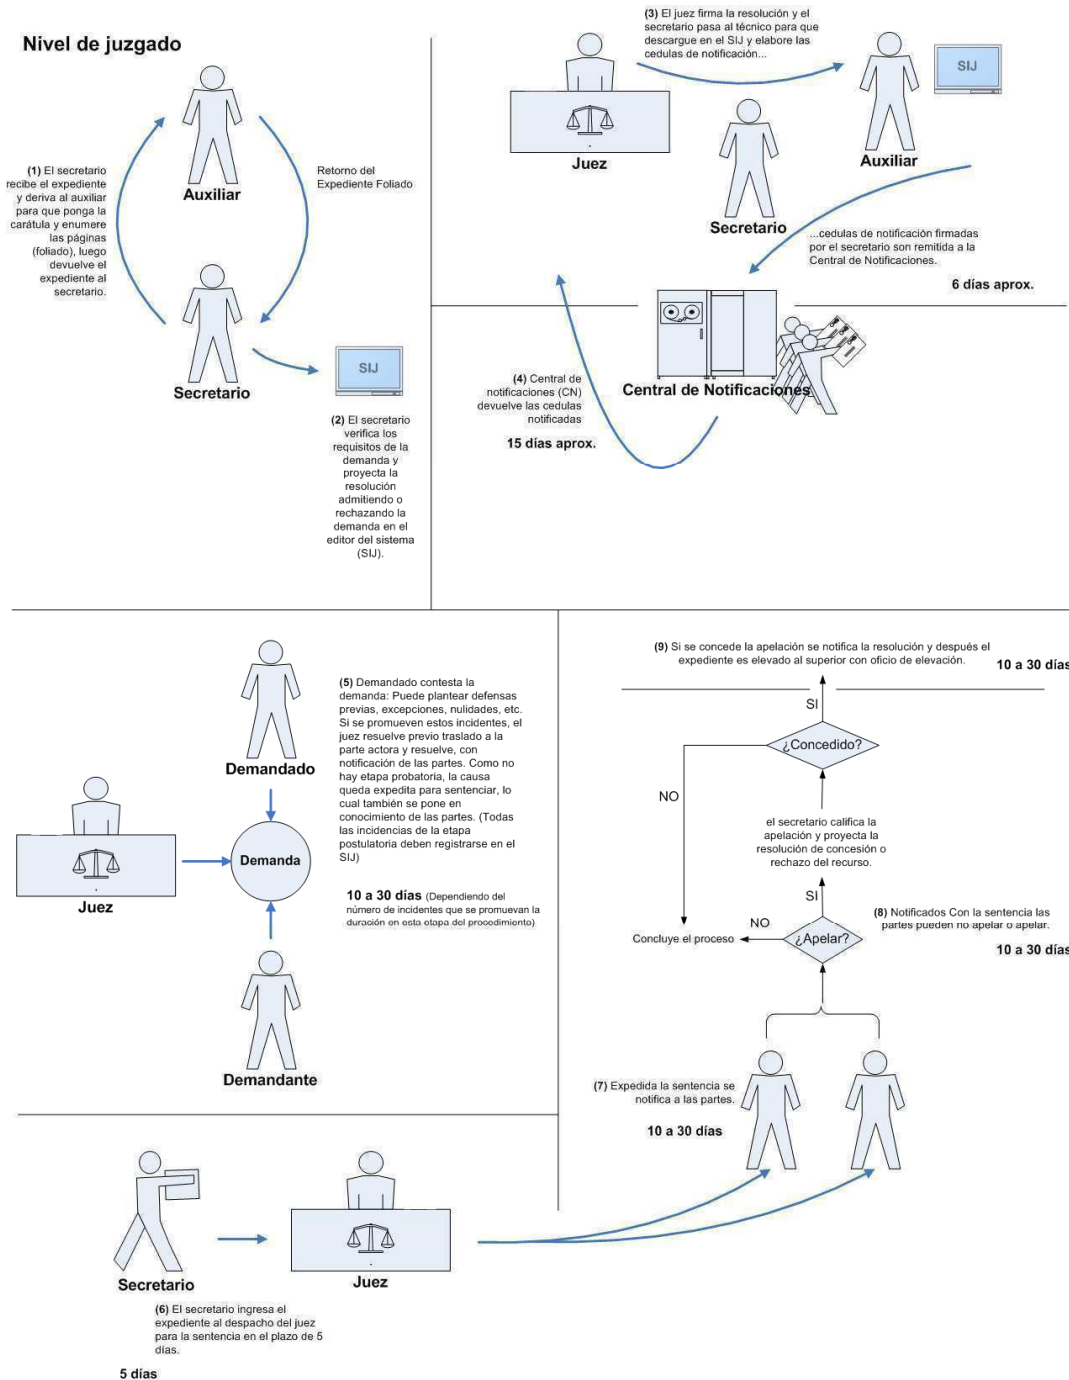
Nivel de juzgado

(1) El secretario recibe el expediente y deriva al auxiliar para que ponga la carátula y enumere las páginas (foliado), luego devuelve el expediente al secretario.

Auxiliar

Retorno del Expediente Foliado

Secretario

SIJ

(2) El secretario verifica los requisitos de la demanda y proyecta la resolución admitiendo o rechazando la demanda en el editor del sistema (SIJ).

(3) El juez firma la resolución y el secretario pasa al técnico para que descargue en el SIJ y elabore las cedulas de notificación...

Juez

SIJ

Auxiliar

Secretario

...cedulas de notificación firmadas por el secretario son remitida a la Central de Notificaciones.

6 días aprox.

Central de Notificaciones

(4) Central de notificaciones (CN) devuelve las cedulas notificadas

15 días aprox.

Demandado

(5) Demandado contesta la demanda: Puede plantear defensas previas, excepciones, nulidades, etc. Si se promueven estos incidentes, el juez resuelve previo traslado a la parte actora y resuelve, con notificación de las partes. Como no hay etapa probatoria, la causa queda expedita para sentenciar, lo cual también se pone en conocimiento de las partes. (Todas las incidencias de la etapa postulatoria deben registrarse en el SIJ)

Juez

Demanda

10 a 30 días (Dependiendo del número de incidentes que se promuevan la duración en esta etapa del procedimiento)

Demandante

(9) Si se concede la apelación se notifica la resolución y después el expediente es elevado al superior con oficio de elevación.

10 a 30 días

SI

¿Concedido?

NO

el secretario califica la apelación y proyecta la resolución de concesión o rechazo del recurso.

SI

NO

Concluye el proceso

¿Apelar?

(8) Notificados Con la sentencia las partes pueden no apelar o apelar.

10 a 30 días

(7) Expedida la sentencia se notifica a las partes.

10 a 30 días

Secretario

Juez

(6) El secretario ingresa el expediente al despacho del juez para la sentencia en el plazo de 5 días.

5 días